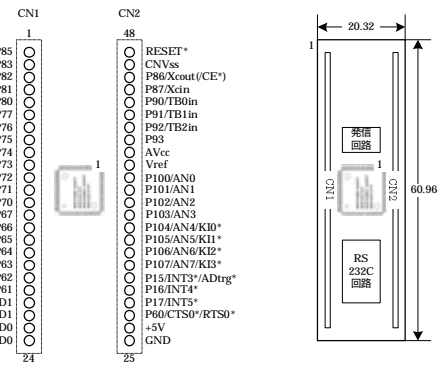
CN1

1

P85
P83
P82
P81
P80
P77
P76
P75
P74
P73
P72
P71
P70
P67
P66
P65
P64
P63
P62
P61
TxD1
RxD1
TxD0
RxD0

24

CN2

48

RESET*
CNVss
P86/Xcout(/CE*)
P87/Xcin
P90/TB0in
P91/TB1in
P92/TB2in
P93
AVcc
Vref
P100/AN0
P101/AN1
P102/AN2
P103/AN3
P104/AN4/KI0*
P105/AN5/KI1*
P106/AN6/KI2*
P107/AN7/KI3*
P15/INT3*/ADtrg*
P16/INT4*
P17/INT5*
P60/CTS0*/RTS0*
+5V
GND

25

1

20.32

1

発信
回路

1

CN1

CN2

60.96

RS
232C
回路